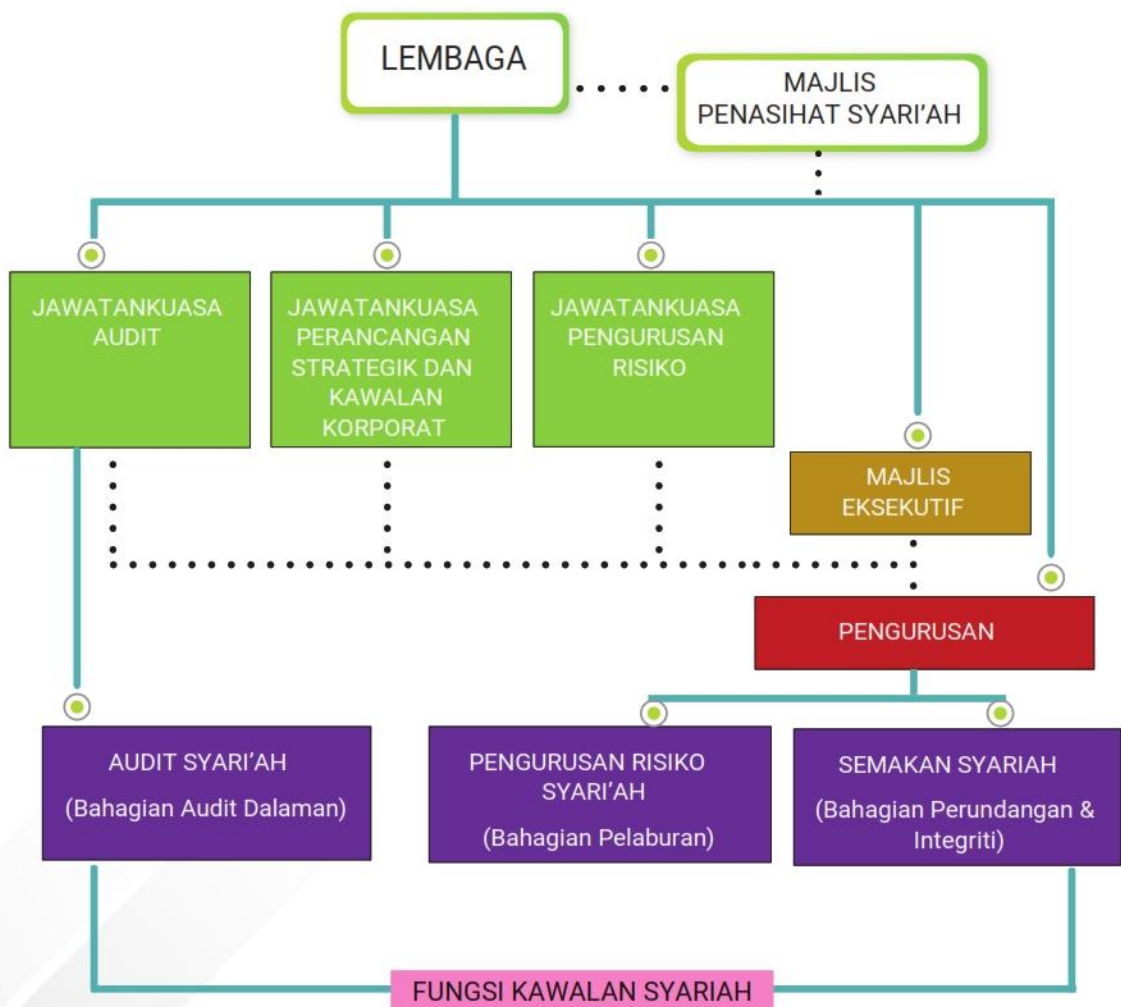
LEMBAGA

MAJLIS PENASIHAT SYARI'AH

JAWATANKUASA AUDIT

JAWATANKUASA PERANCANGAN STRATEGIK DAN KAWALAN KORPORAT

JAWATANKUASA PENGURUSAN RISIKO

MAJLIS EKSEKUTIF

PENGURUSAN

AUDIT SYARI'AH

(Bahagian Audit Dalaman)

PENGURUSAN RISIKO SYARI'AH

(Bahagian Pelaburan)

SEMAKAN SYARIAH

(Bahagian Perundangan & Integriti)

FUNGSI KAWALAN SYARIAH